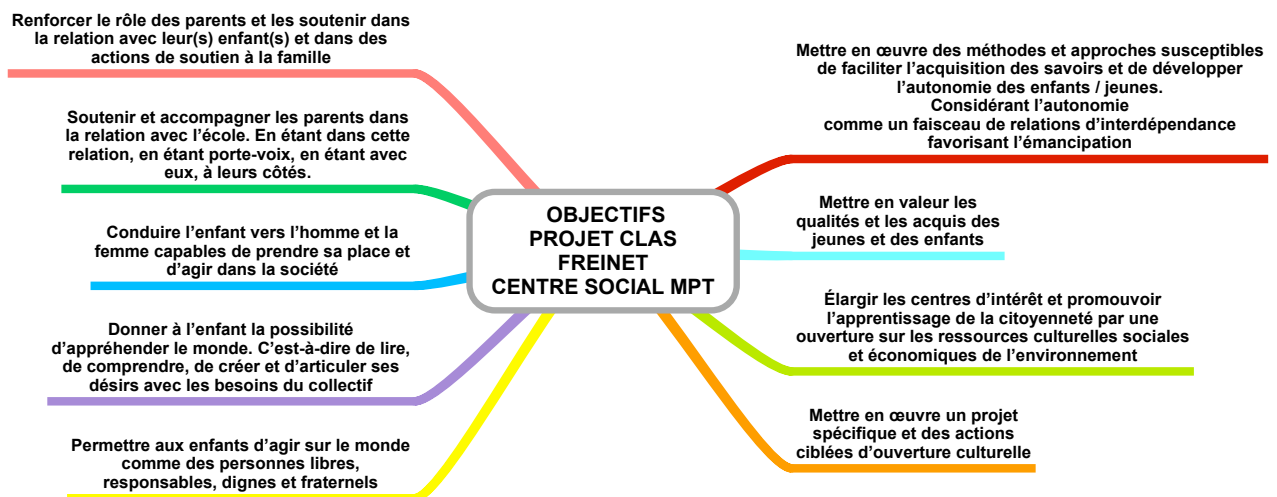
OBJECTIFS
PROJET CLAS
FREINET
CENTRE SOCIAL MPT

Renforcer le rôle des parents et les soutenir dans la relation avec leur(s) enfant(s) et dans des actions de soutien à la famille

Soutenir et accompagner les parents dans la relation avec l'école. En étant dans cette relation, en étant porte-voix, en étant avec eux, à leurs côtés.

Conduire l'enfant vers l'homme et la femme capables de prendre sa place et d'agir dans la société

Donner à l'enfant la possibilité d'appréhender le monde. C'est-à-dire de lire, de comprendre, de créer et d'articuler ses désirs avec les besoins du collectif

Permettre aux enfants d'agir sur le monde comme des personnes libres, responsables, dignes et fraternels

Mettre en œuvre des méthodes et approches susceptibles de faciliter l'acquisition des savoirs et de développer l'autonomie des enfants / jeunes.
Considérant l'autonomie comme un faisceau de relations d'interdépendance favorisant l'émancipation

Mettre en valeur les qualités et les acquis des jeunes et des enfants

Élargir les centres d'intérêt et promouvoir l'apprentissage de la citoyenneté par une ouverture sur les ressources culturelles sociales et économiques de l'environnement

Mettre en œuvre un projet spécifique et des actions ciblées d'ouverture culturelle